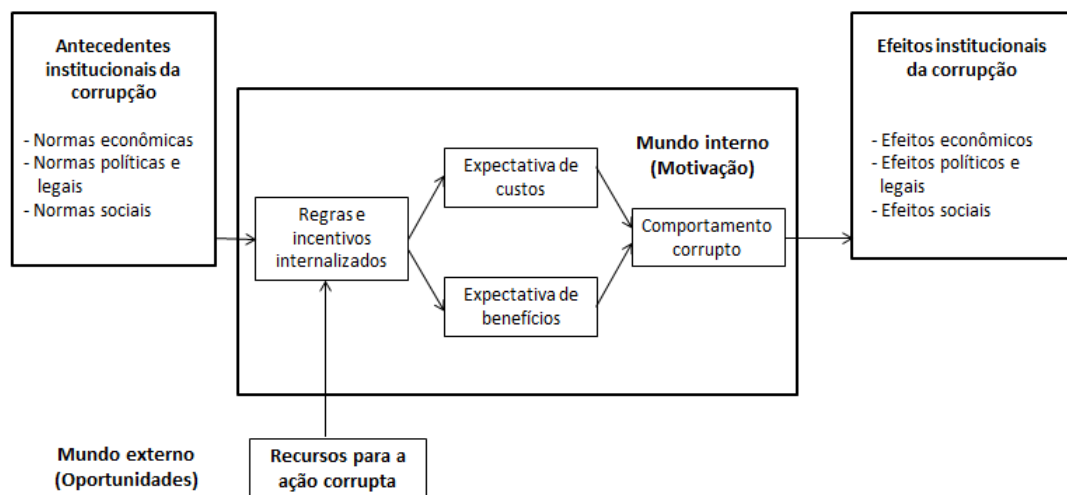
Antecedentes institucionais da corrupção

- Normas econômicas
- Normas políticas e legais
- Normas sociais

Mundo interno (Motivação)

Regras e incentivos internalizados

Expectativa de custos

Expectativa de benefícios

Comportamento corrupto

Efeitos institucionais da corrupção

- Efeitos econômicos
- Efeitos políticos e legais
- Efeitos sociais

Mundo externo (Oportunidades)

Recursos para a ação corrupta